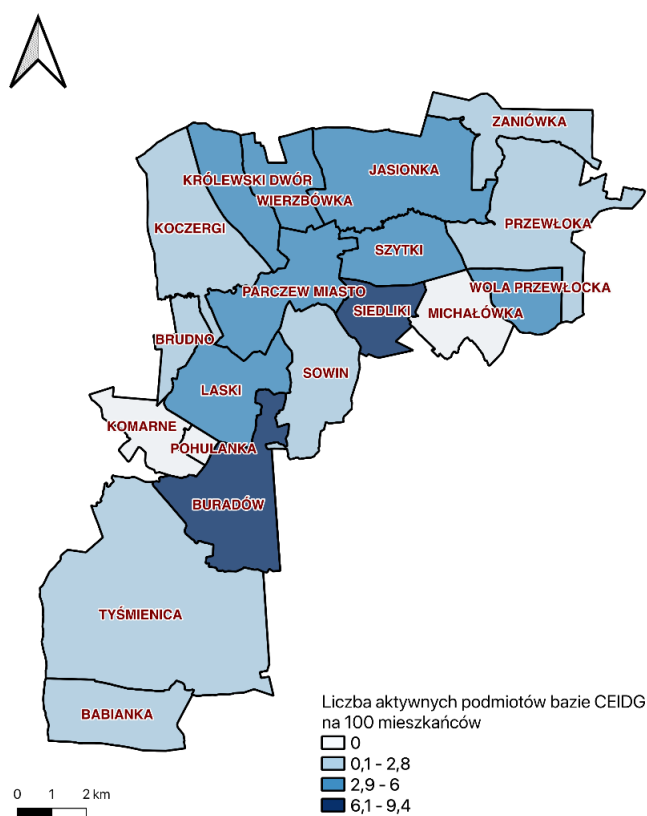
ZANIÓWKA
KRÓLEWSKI DWÓR
JASIONKA
WIERZBÓWKA
KOCZERGI
PRZEWŁOKA
SZYTKI
PARCZEW MIASTO
WOLA PRZEWŁOCKA
SIEDLIKI
MICHAŁÓWKA
BRUDNO
SOWIN
LASKI
KOMARNE
POHULANKA
BURADÓW
TYŚMIENICA
BABIANKA

Liczba aktywnych podmiotów bazie CEIDG na 100 mieszkańców
0
0,1 - 2,8
2,9 - 6
6,1 - 9,4

0 1 2 km